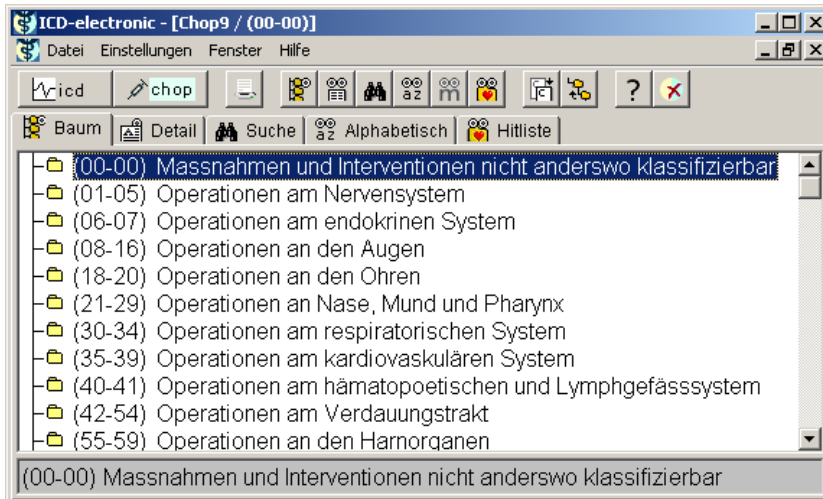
ICD-electronic - [Chop9 / (00-00)]

Datei Einstellungen Fenster Hilfe

icd chop

Baum Detail Suche Alphabetisch Hitliste

(00-00) Massnahmen und Interventionen nicht anderswo klassifizierbar
(01-05) Operationen am Nervensystem
(06-07) Operationen am endokrinen System
(08-16) Operationen an den Augen
(18-20) Operationen an den Ohren
(21-29) Operationen an Nase, Mund und Pharynx
(30-34) Operationen am respiratorischen System
(35-39) Operationen am kardiovaskulären System
(40-41) Operationen am hämatopoetischen und Lymphgefässsystem
(42-54) Operationen am Verdauungstrakt
(55-59) Operationen an den Harnorganen

(00-00) Massnahmen und Interventionen nicht anderswo klassifizierbar